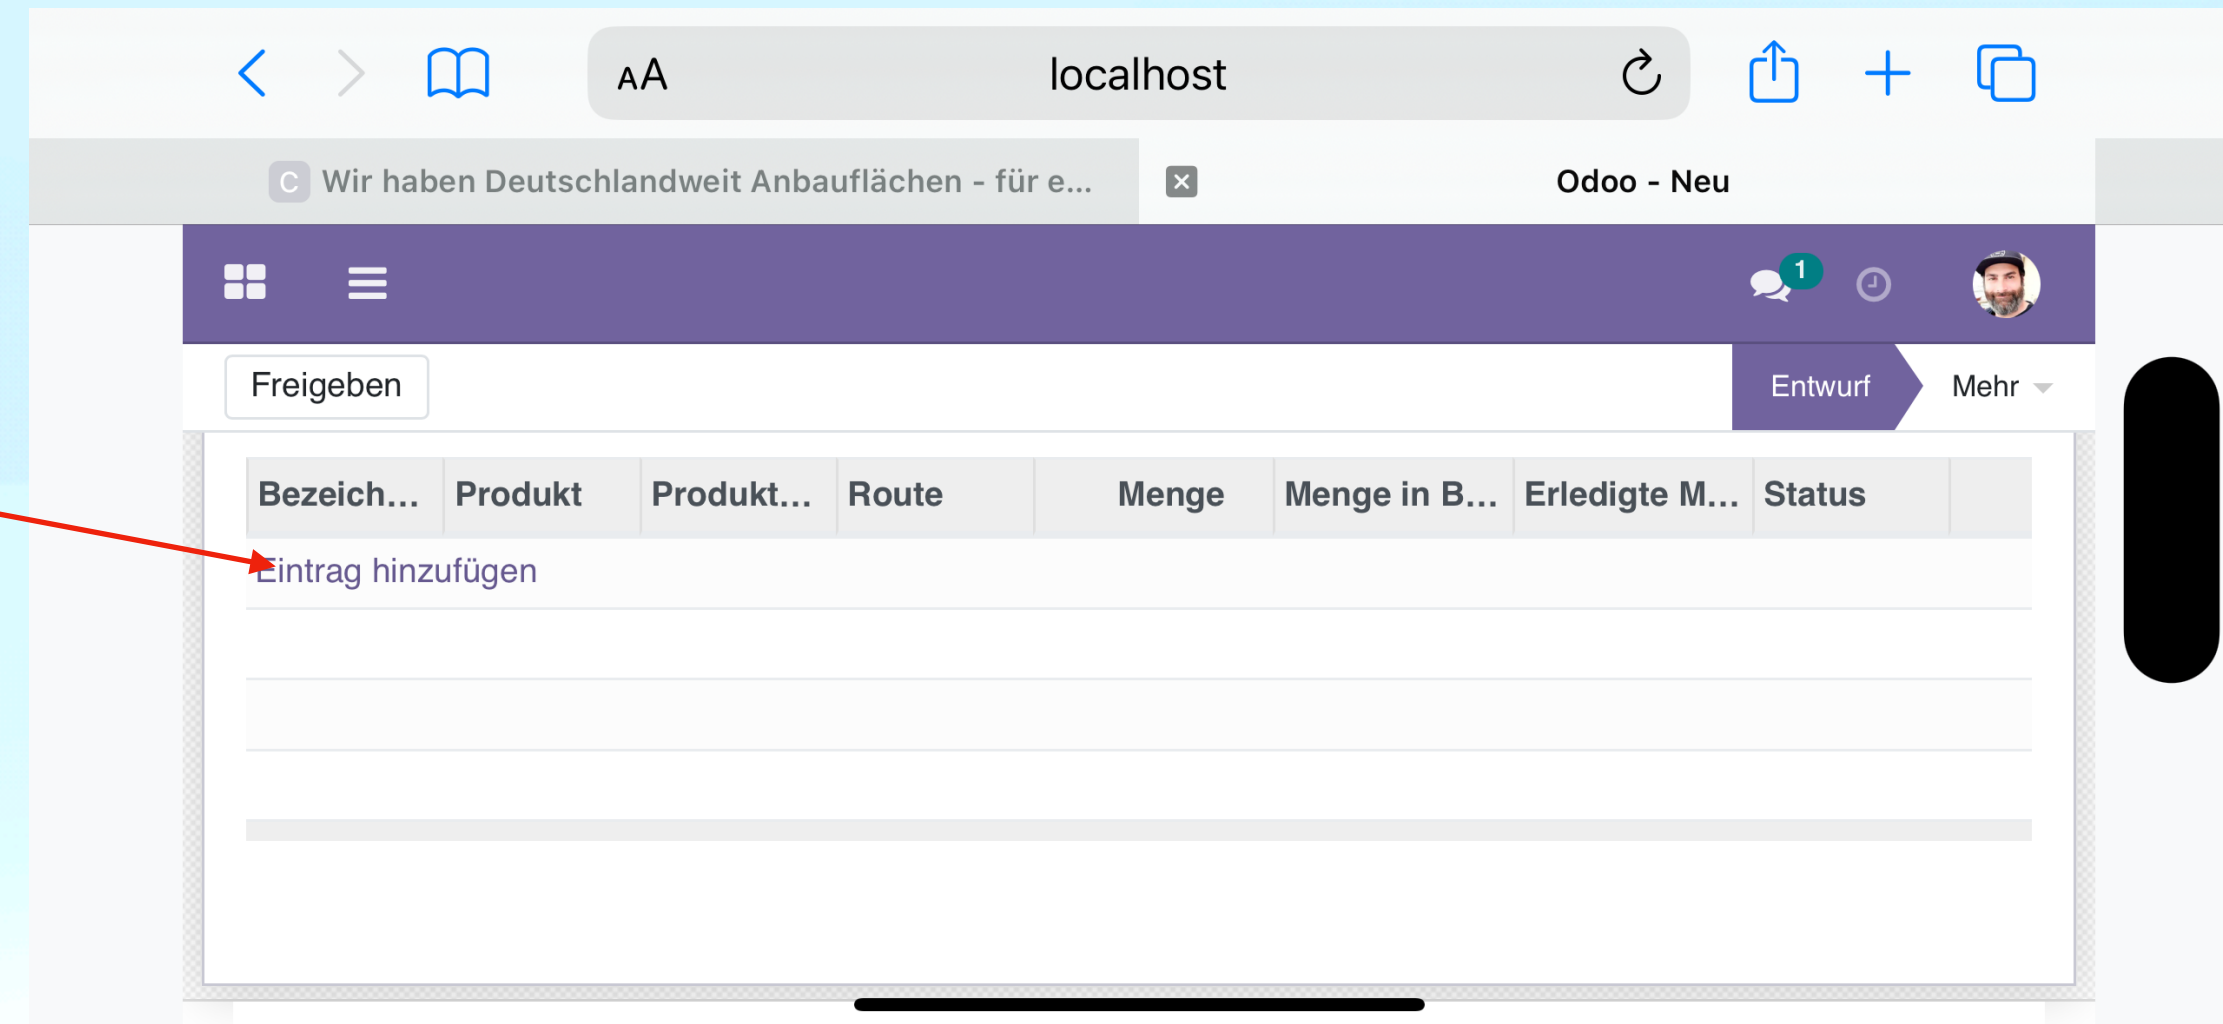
AA localhost

C Wir haben Deutschlandweit Anbauflächen - für e...

Odoo - Neu

1

Freigeben

Entwurf

Mehr

| Bezeich... | Produkt | Produkt... | Route | Menge | Menge in B... | Erledigte M... | Status |
|---|---|---|---|---|---|---|---|
| Eintrag hinzufügen | | | | | | | |